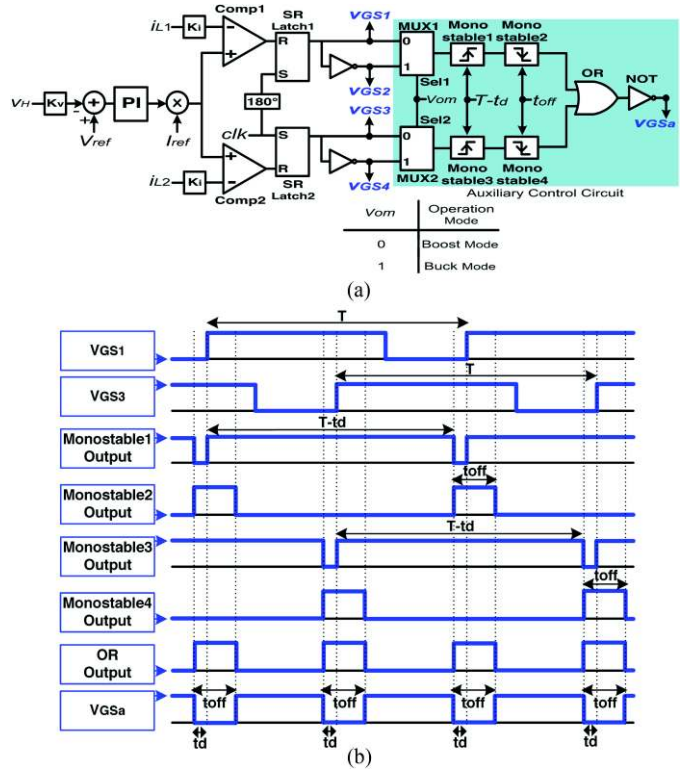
$i_{L1}$ Ki Comp1 SR Latch1 VGS1 MUX1 Mono stable1 Mono stable2

$v_H$ Kv + - + PI × R S 0 1 Sel1 Vom T-td toff OR NOT VGS2 VGSa

Vref Iref 180° VGS3 Sel2

clk S R 0 1

$i_{L2}$ Ki + - Comp2 SR Latch2 VGS4 MUX2 Mono stable3 Mono stable4

Auxiliary Control Circuit

| Vom | Operation Mode |
|---|---|
| 0 | Boost Mode |
| 1 | Buck Mode |

(a)

VGS1 T

VGS3 T

Monostable1 Output T-td

Monostable2 Output toff

Monostable3 Output T-td

Monostable4 Output toff

OR Output

VGSa toff toff toff toff

td td td td

(b)